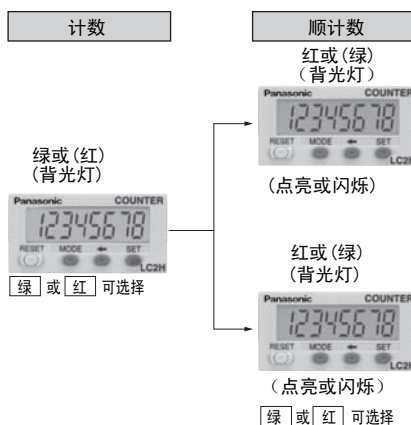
计数

绿或(红)
(背光灯)

Panasonic COUNTER
12345678
RESET MODE ← SET
LC2H

绿 或 红 可选择

顺计数

红或(绿)
(背光灯)

Panasonic COUNTER
12345678
RESET MODE ← SET
LC2H

(点亮或闪烁)

红或(绿)
(背光灯)

Panasonic COUNTER
12345678
RESET MODE ← SET
LC2H

(点亮或闪烁)

绿 或 红 可选择